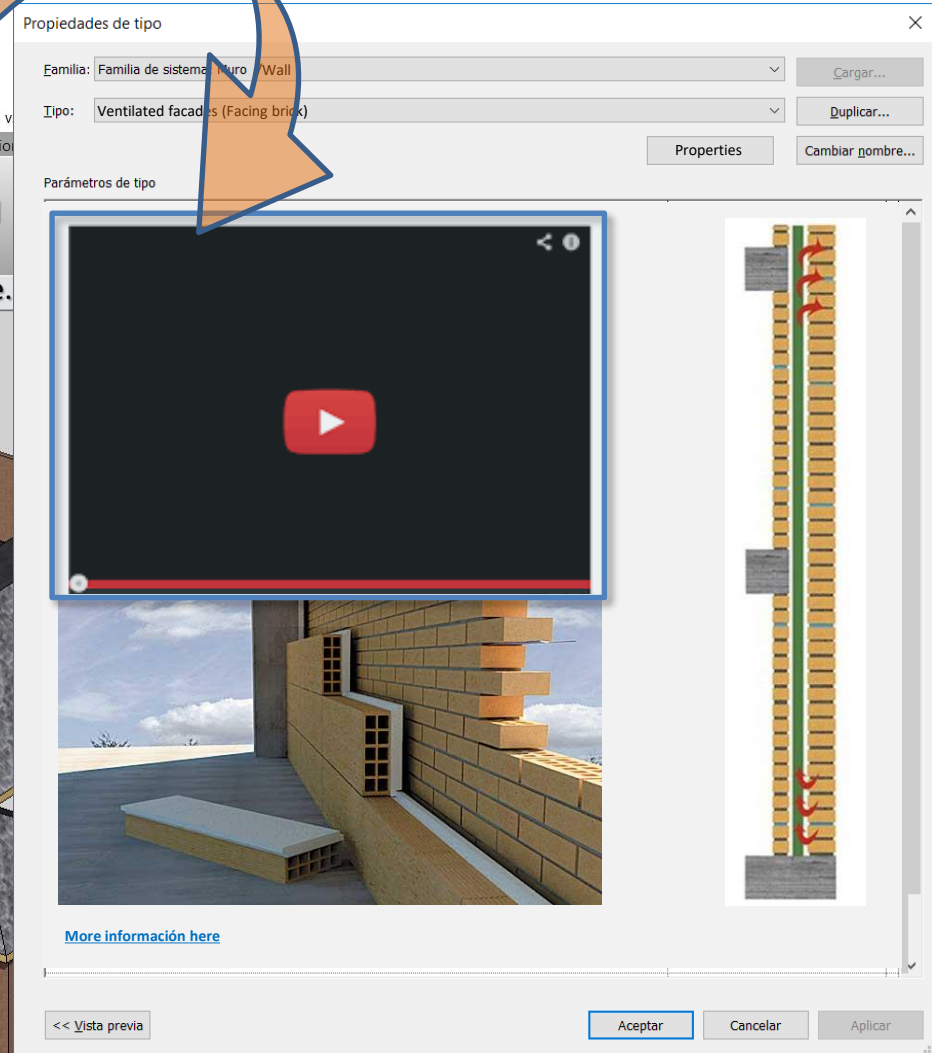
Propiedades de tipo

Familia: Familia de sistema: Muro / Wall

Cargar...

Tipo: Ventilated facades (Facing brick)

Duplicar...

Properties

Cambiar nombre...

Parámetros de tipo

More información here

<< Vista previa

Aceptar

Cancelar

Aplicar